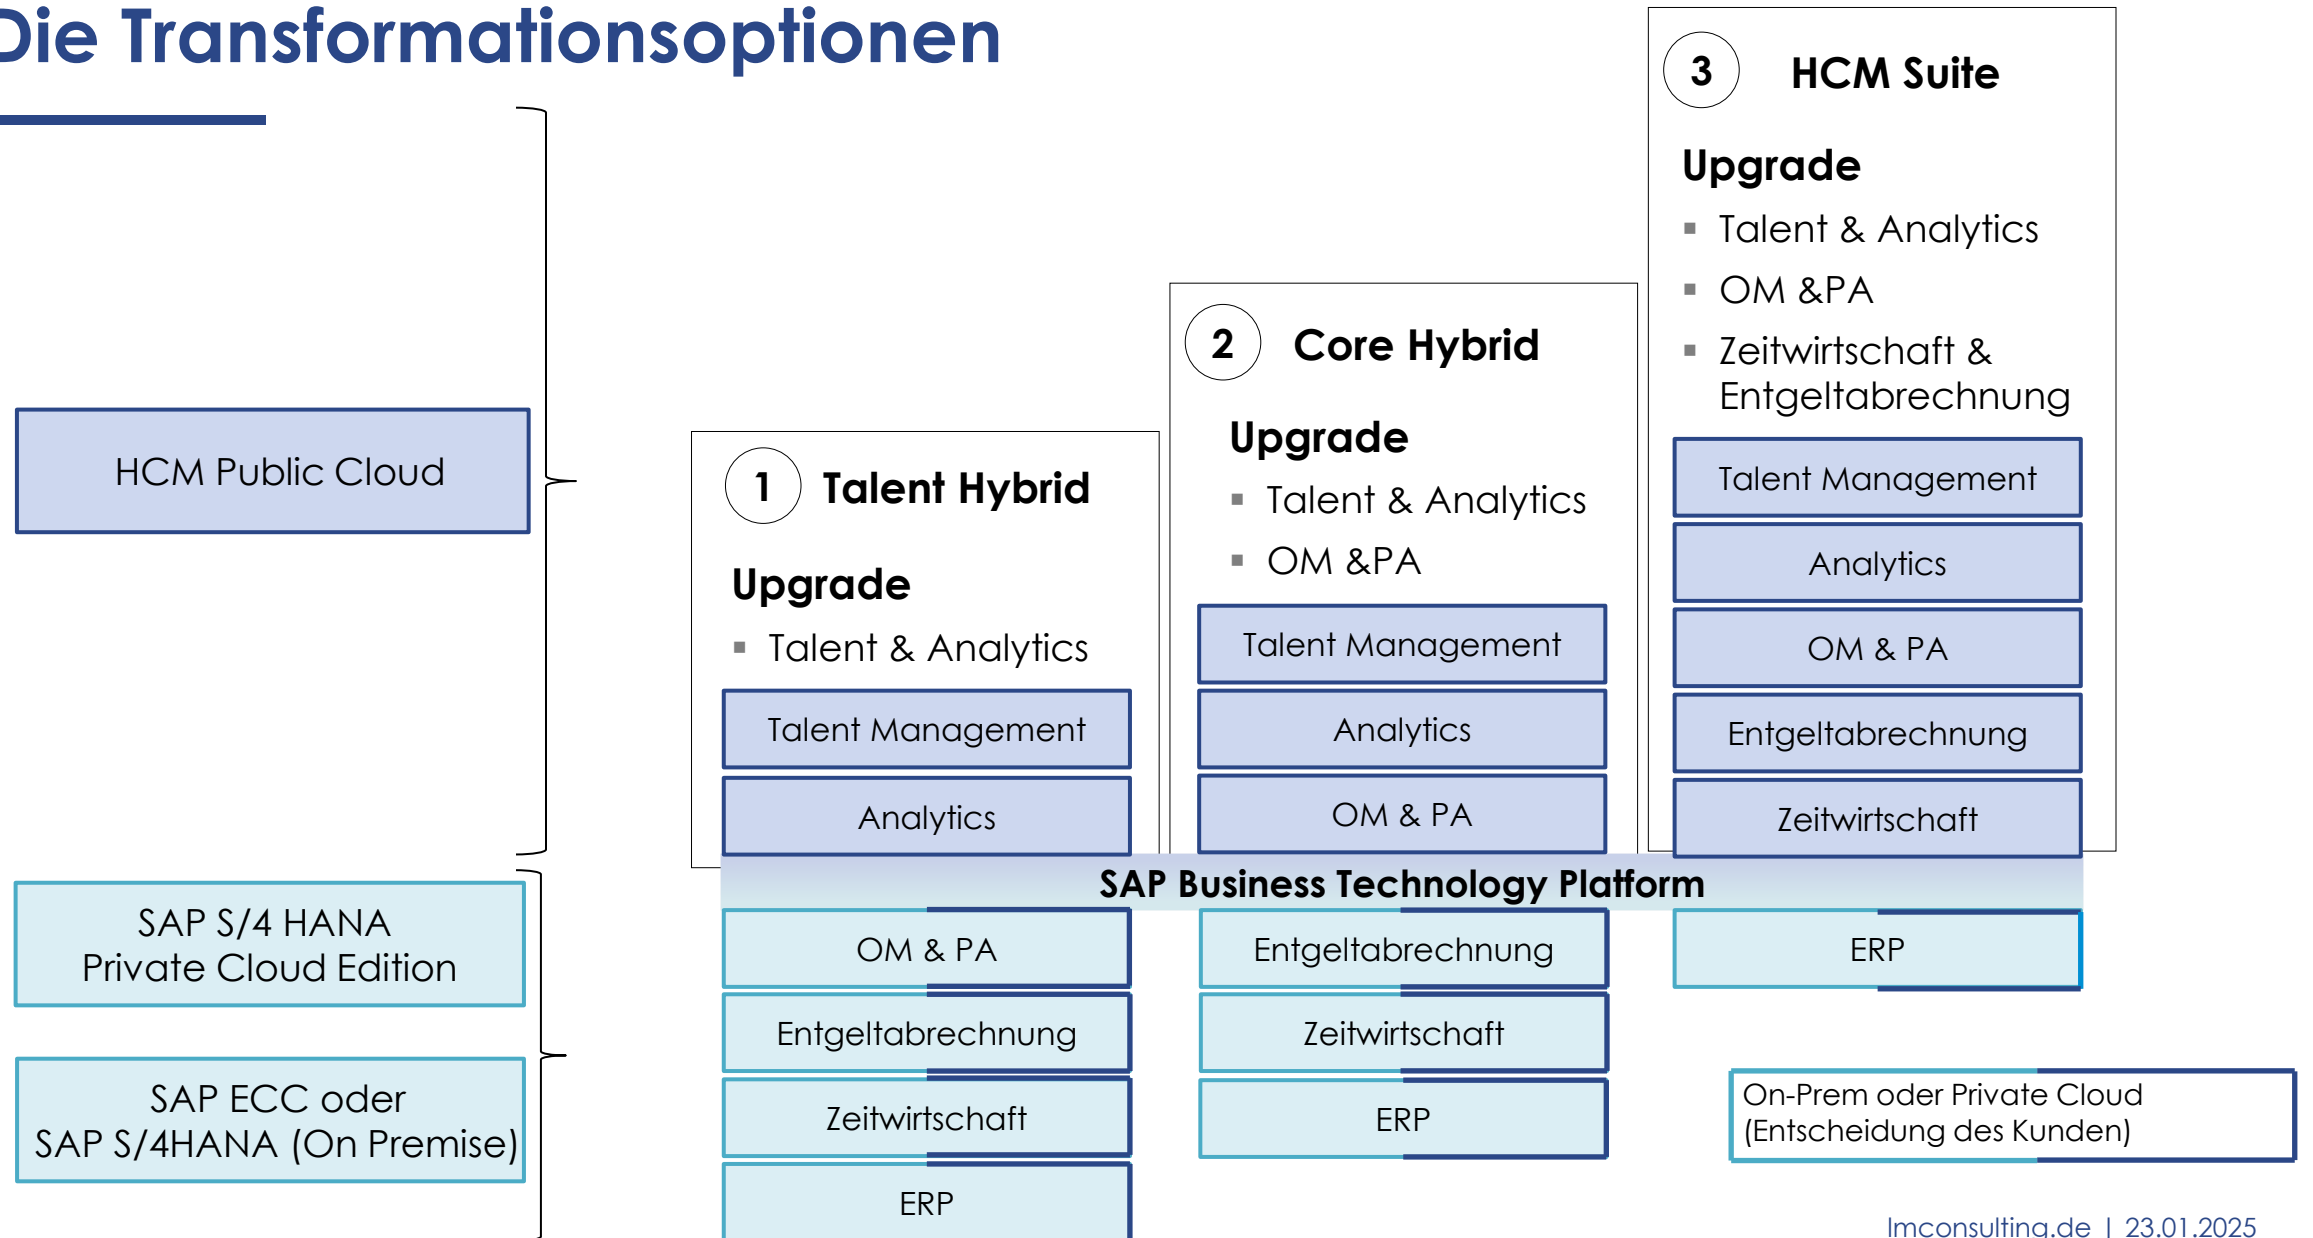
Die Transformationsoptionen

HCM Public Cloud

SAP S/4 HANA
Private Cloud Edition

SAP ECC oder
SAP S/4HANA (On Premise)

1 Talent Hybrid

Upgrade
▪ Talent & Analytics

Talent Management
Analytics

2 Core Hybrid

Upgrade
▪ Talent & Analytics
▪ OM &PA

Talent Management
Analytics
OM & PA

3 HCM Suite

Upgrade
▪ Talent & Analytics
▪ OM &PA
▪ Zeitwirtschaft & Entgeltabrechnung

Talent Management
Analytics
OM & PA
Entgeltabrechnung
Zeitwirtschaft

SAP Business Technology Platform

OM & PA
Entgeltabrechnung
Zeitwirtschaft
ERP

Entgeltabrechnung
Zeitwirtschaft
ERP

ERP

On-Prem oder Private Cloud
(Entscheidung des Kunden)

lmconsulting.de | 23.01.2025